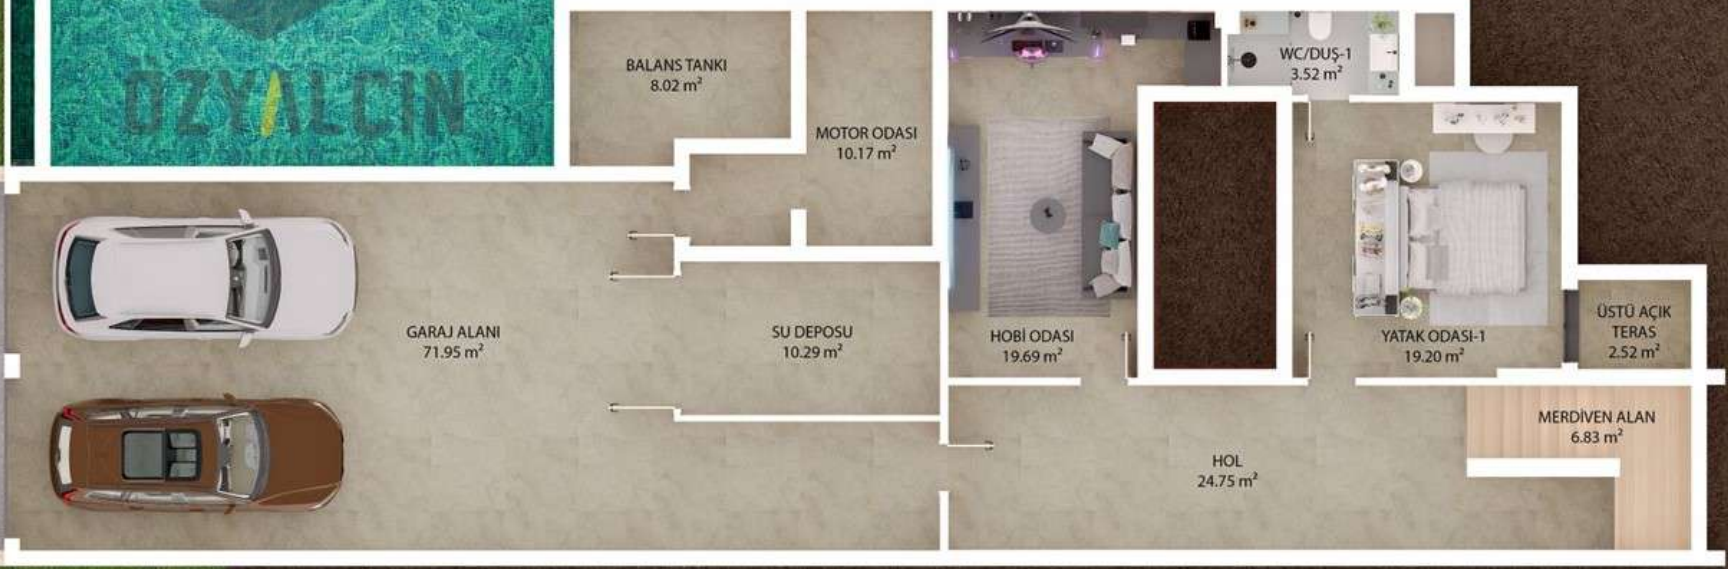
OZYALCIN

BALANS TANKI
8.02 m²

MOTOR ODASI
10.17 m²

WC/DUŞ-1
3.52 m²

GARAJ ALANI
71.95 m²

SU DEPOSU
10.29 m²

HOBİ ODASI
19.69 m²

YATAK ODASI-1
19.20 m²

ÜSTÜ AÇIK
TERAS
2.52 m²

MERDİVEN ALAN
6.83 m²

HOL
24.75 m²